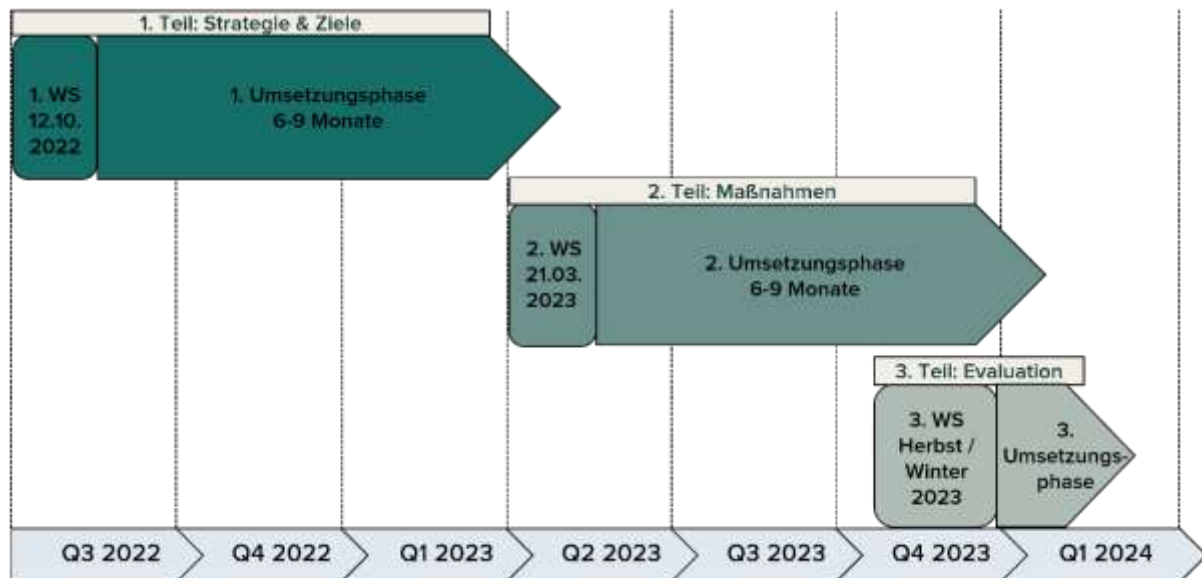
1. Teil: Strategie & Ziele

1. WS 12.10. 2022

1. Umsetzungsphase 6-9 Monate

2. Teil: Maßnahmen

2. WS 21.03. 2023

2. Umsetzungsphase 6-9 Monate

3. Teil: Evaluation

3. WS Herbst / Winter 2023

3. Umsetzungsphase

Q3 2022

Q4 2022

Q1 2023

Q2 2023

Q3 2023

Q4 2023

Q1 2024